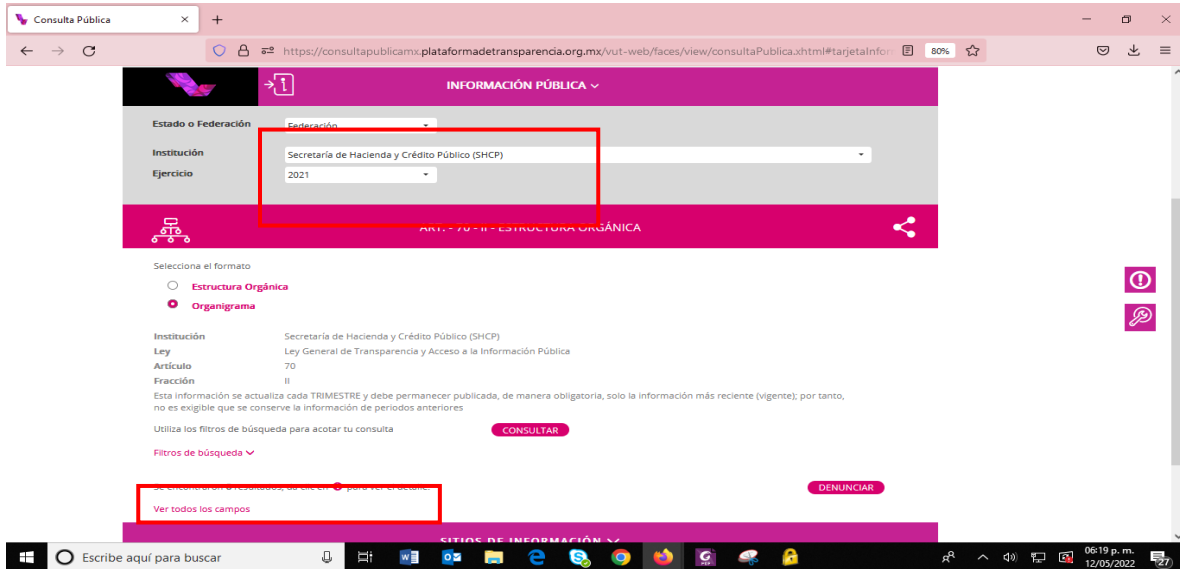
Consulta Pública × +

https://consultapublicamx.plataformadetransparencia.org.mx/vut-web/faces/view/consultaPublica.xhtml#tarjetaInfor 80%

INFORMACIÓN PÚBLICA

Estado o Federación Federación

Institución Secretaría de Hacienda y Crédito Público (SHCP)

Ejercicio 2021

ART. - 70 - II - ESTRUCTURA ORGÁNICA

Selecciona el formato

Estructura Orgánica

Organigrama

| | |
|---|---|
| Institución | Secretaría de Hacienda y Crédito Público (SHCP) |
| Ley | Ley General de Transparencia y Acceso a la Información Pública |
| Artículo | 70 |
| Fracción | II |

Esta información se actualiza cada TRIMESTRE y debe permanecer publicada, de manera obligatoria, solo la información más reciente (vigente); por tanto, no es exigible que se conserve la información de periodos anteriores

Utiliza los filtros de búsqueda para acotar tu consulta CONSULTAR

Filtros de búsqueda

Se encontraron 0 resultados, da clic en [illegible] para ver el detalle.

DENUNCIAR

Ver todos los campos

SITIOS DE INFORMACIÓN

Escribe aquí para buscar

06:19 p. m. 12/05/2022 27